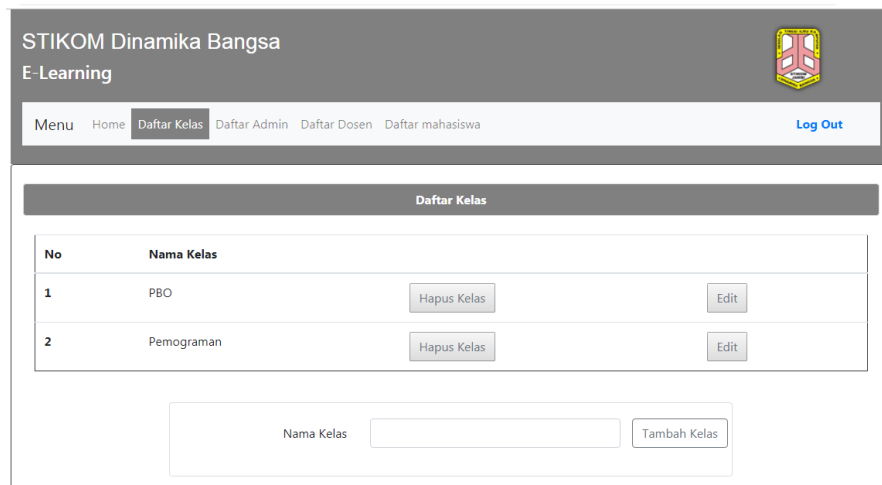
STIKOM Dinamika Bangsa
E-Learning

Menu Home Daftar Kelas Daftar Admin Daftar Dosen Daftar mahasiswa Log Out

Daftar Kelas

| No | Nama Kelas | | |
|---|---|---|---|
| 1 | PBO | Hapus Kelas | Edit |
| 2 | Pemograman | Hapus Kelas | Edit |

Nama Kelas Tambah Kelas